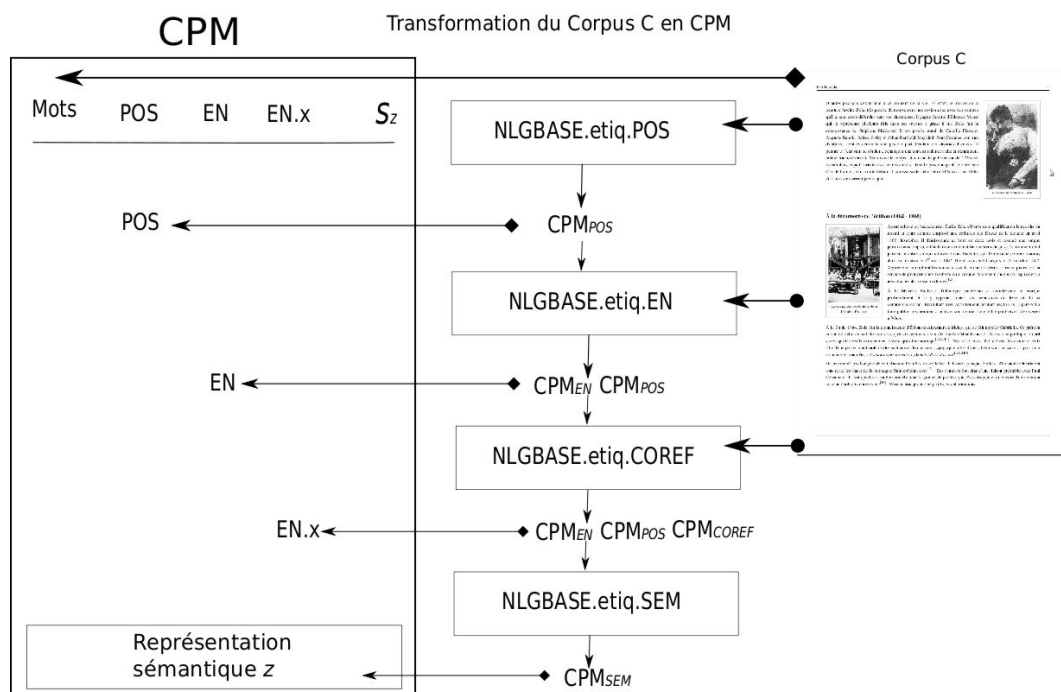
CPM

Transformation du Corpus C en CPM

Corpus C

Mots POS EN EN.x $S_z$

NLGBASE.etiq.POS

POS

$CPM_{POS}$

NLGBASE.etiq.EN

EN

$CPM_{EN}$ $CPM_{POS}$

NLGBASE.etiq.COREF

EN.x

$CPM_{EN}$ $CPM_{POS}$ $CPM_{COREF}$

NLGBASE.etiq.SEM

Représentation sémantique $z$

$CPM_{SEM}$

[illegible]